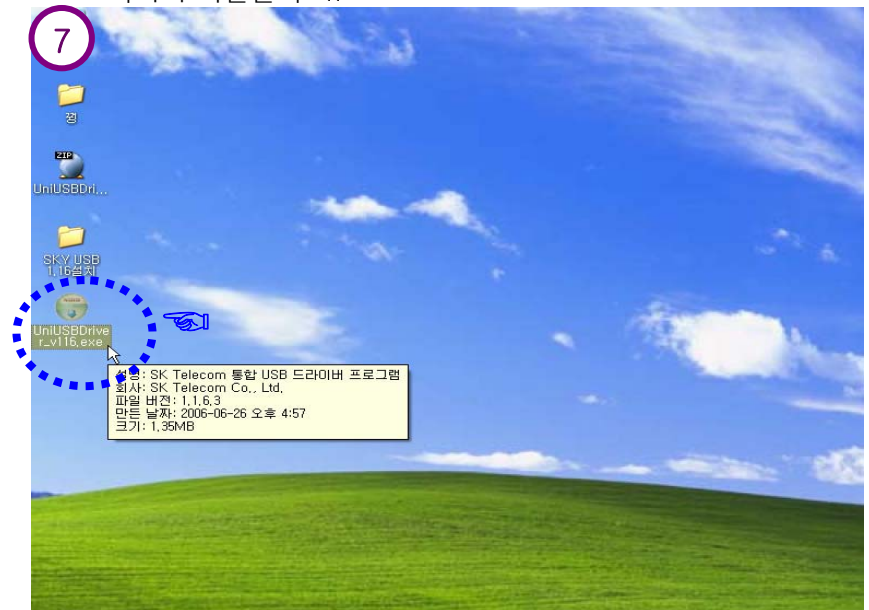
7

정

ZIP
UniUSBDri...

SKY USB 1.16설치

UniUSBDriver_v116.exe

설명: SK Telecom 통합 USB 드라이버 프로그램
회사: SK Telecom Co., Ltd.
파일 버전: 1.1.6.3
만든 날짜: 2006-06-26 오후 4:57
크기: 1.35MB